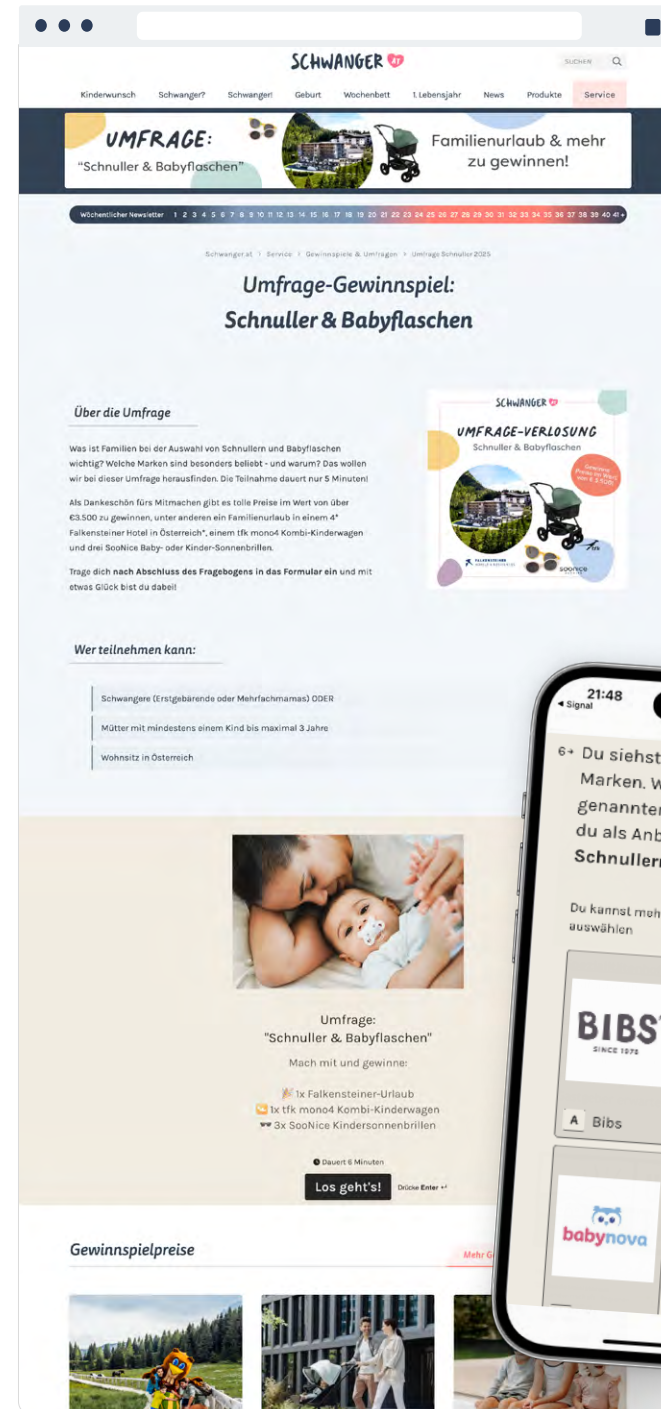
SCHWANGER AT

SUCHEN

Kinderwunsch Schwanger? Schwanger! Geburt Wochenbett 1. Lebensjahr News Produkte Service

UMFRAGE:
"Schnuller & Babyflaschen"

Familienurlaub & mehr zu gewinnen!

Wöchentlicher Newsletter 1 2 3 4 5 6 7 8 9 10 11 12 13 14 15 16 17 18 19 20 21 22 23 24 25 26 27 28 29 30 31 32 33 34 35 36 37 38 39 40 41+

Schwanger.at > Service > Gewinnspiele & Umfragen > Umfrage Schnuller 2025

Umfrage-Gewinnspiel:
Schnuller & Babyflaschen

Über die Umfrage

Was ist Familien bei der Auswahl von Schnullern und Babyflaschen wichtig? Welche Marken sind besonders beliebt - und warum? Das wollen wir bei dieser Umfrage herausfinden. Die Teilnahme dauert nur 5 Minuten!

Als Dankeschön fürs Mitmachen gibt es tolle Preise im Wert von über €3.500 zu gewinnen, unter anderen ein Familienurlaub in einem 4* Falkensteiner Hotel in Österreich*, einem tfk mono4 Kombi-Kinderwagen und drei SooNice Baby- oder Kinder-Sonnenbrillen.

Trage dich **nach Abschluss des Fragebogens in das Formular ein** und mit etwas Glück bist du dabei!

SCHWANGER
UMFRAGE-VERLOSUNG
Schnuller & Babyflaschen
Gewinne Preise im Wert von € 3.500
FALKENSTEINER
tfk
soonice

Wer teilnehmen kann:

Schwangere (Erstgebärende oder Mehrfachmamas) ODER

Mütter mit mindestens einem Kind bis maximal 3 Jahre

Wohnsitz in Österreich

Umfrage:
"Schnuller & Babyflaschen"

Mach mit und gewinne:

1x Falkensteiner-Urlaub
1x tfk mono4 Kombi-Kinderwagen
3x SooNice Kindersonnenbrillen

Dauert 6 Minuten

Los geht's!

Drücke Enter ↵

Gewinnspielpreise

Mehr G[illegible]

21:48
◂ Signal

6→ Du siehst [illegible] Marken. W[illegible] genannter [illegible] du als Anb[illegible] Schnuller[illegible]

Du kannst meh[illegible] auswählen

BIBS
SINCE 1978

A Bibs

babynova